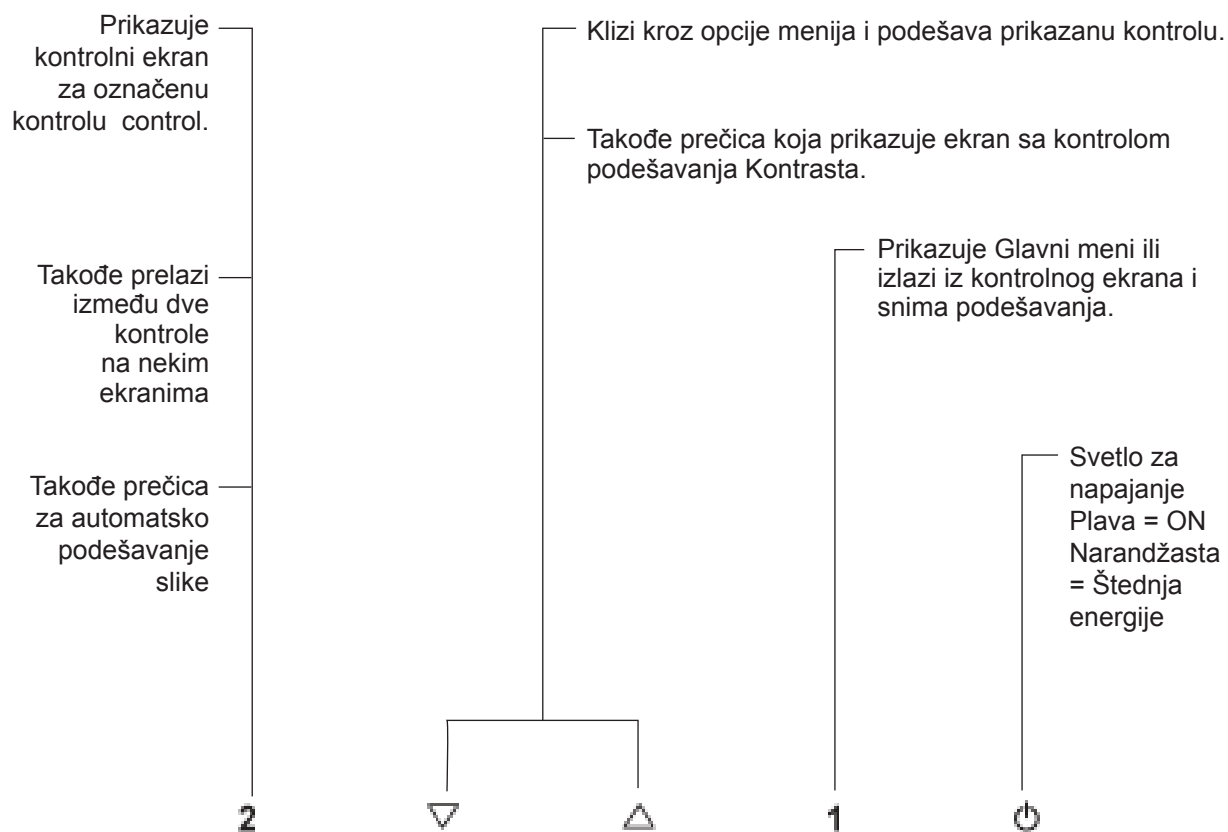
Prikazuje kontrolni ekran za označenu kontrolu control.

Takođe prelazi između dve kontrole na nekim ekranima

Takođe prečica za automatsko podešavanje slike

Klizi kroz opcije menija i podešava prikazanu kontrolu.

Takođe prečica koja prikazuje ekran sa kontrolom podešavanja Kontrasta.

Prikazuje Glavni meni ili izlazi iz kontrolnog ekrana i snima podešavanja.

Svetlo za napajanje Plava = ON Narandžasta = Štednja energije

2 ▽ △ 1